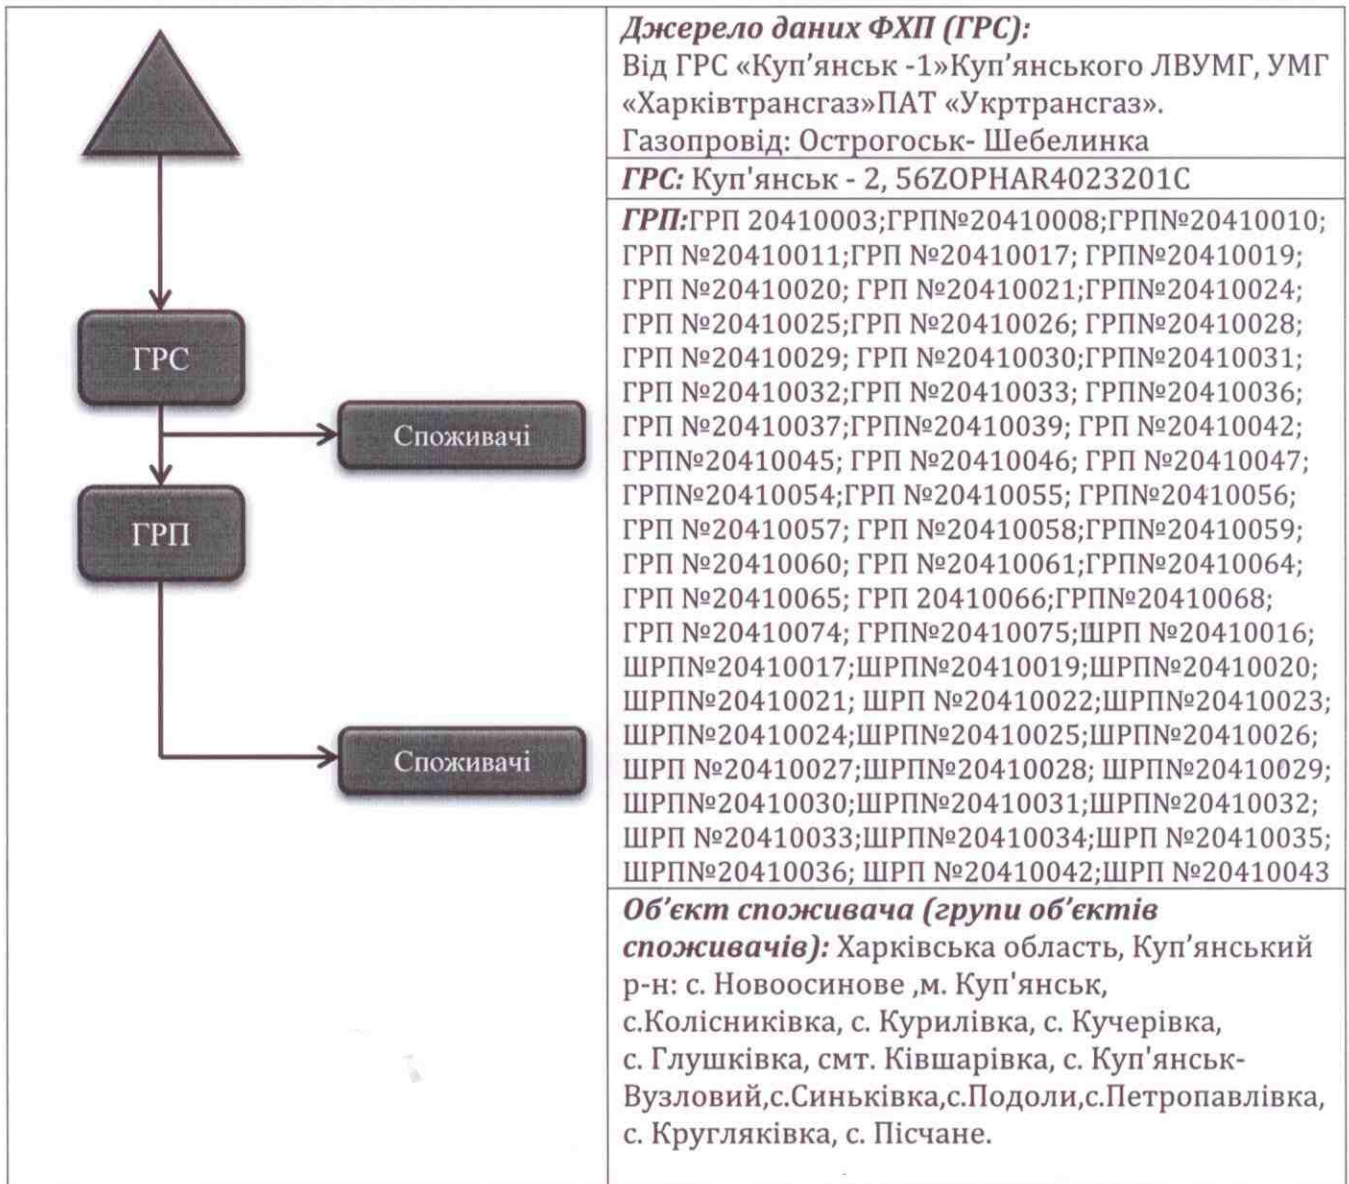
ГРС

Споживачі

ГРП

Споживачі

| |
|---|
| *Джерело даних ФХП (ГРС):* Від ГРС «Куп'янськ -1»Куп'янського ЛВУМГ, УМГ «Харківтрансгаз»ПАТ «Укртрансгаз». Газопровід: Острогоськ- Шебелинка |
| *ГРС:* Куп'янськ - 2, 56ZOPHAR4023201C |
| *ГРП:*ГРП 20410003;ГРП№20410008;ГРП№20410010; ГРП №20410011;ГРП №20410017; ГРП№20410019; ГРП №20410020; ГРП №20410021;ГРП№20410024; ГРП №20410025;ГРП №20410026; ГРП№20410028; ГРП №20410029; ГРП №20410030;ГРП№20410031; ГРП №20410032;ГРП №20410033; ГРП№20410036; ГРП №20410037;ГРП№20410039; ГРП №20410042; ГРП№20410045; ГРП №20410046; ГРП №20410047; ГРП№20410054;ГРП №20410055; ГРП№20410056; ГРП №20410057; ГРП №20410058;ГРП№20410059; ГРП №20410060; ГРП №20410061;ГРП№20410064; ГРП №20410065; ГРП 20410066;ГРП№20410068; ГРП №20410074; ГРП№20410075;ШРП №20410016; ШРП№20410017;ШРП№20410019;ШРП№20410020; ШРП№20410021; ШРП №20410022;ШРП№20410023; ШРП№20410024;ШРП№20410025;ШРП№20410026; ШРП №20410027;ШРП№20410028; ШРП№20410029; ШРП№20410030;ШРП№20410031;ШРП№20410032; ШРП №20410033;ШРП№20410034;ШРП №20410035; ШРП№20410036; ШРП №20410042;ШРП №20410043 |
| *Об'єкт споживача (групи об'єктів споживачів):* Харківська область, Куп'янський р-н: с. Новоосинове ,м. Куп'янськ, с.Колісниківка, с. Курилівка, с. Кучерівка, с. Глушківка, смт. Ківшарівка, с. Куп'янськ-Вузловий,с.Синьківка,с.Подоли,с.Петропавлівка, с. Кругляківка, с. Пісчане. |